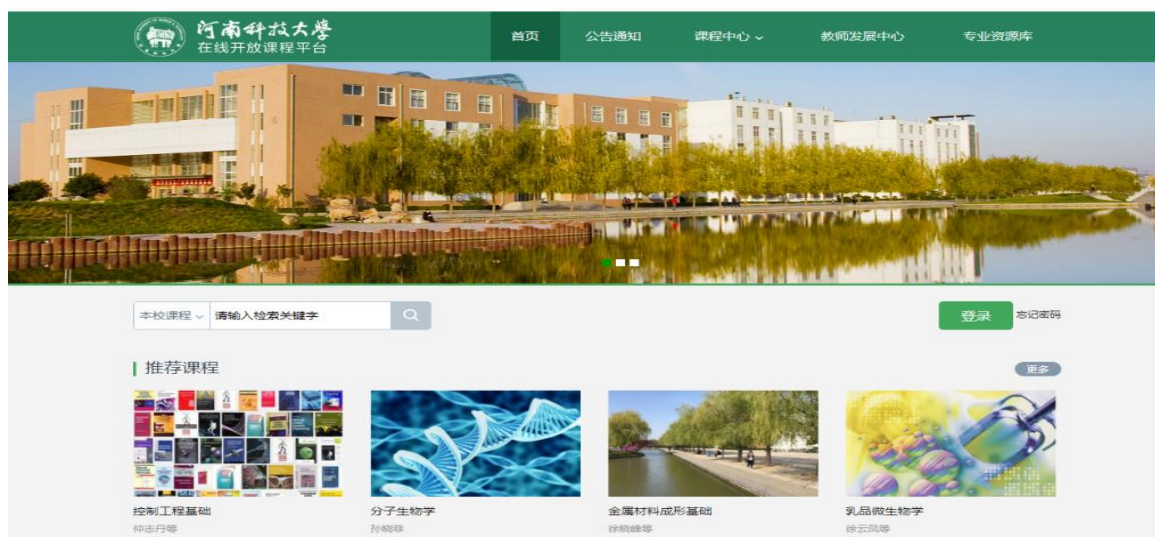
河南科技大學
在线开放课程平台

首页 公告通知 课程中心 教师发展中心 专业资源库

本校课程 请输入检索关键字

登录 忘记密码

推荐课程

更多

控制工程基础
仲志丹等

分子生物学
孙晓菲

金属材料成形基础
徐晓峰等

乳品微生物学
徐云凤等